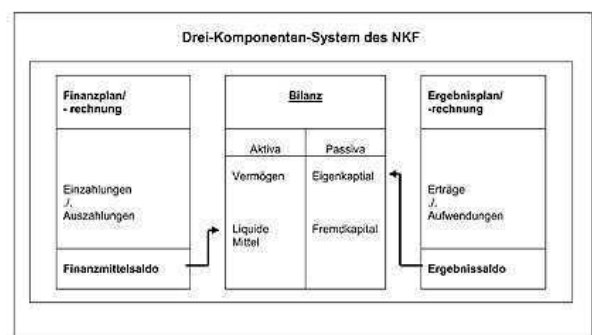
Drei-Komponenten-System des NKF

Finanzplan/ -rechnung

Einzahlungen ./. Auszahlungen

Finanzmittelsaldo

Bilanz

| Aktiva | Passiva |
|---|---|
| Vermögen | Eigenkaptial |
| Liquide Mittel | Fremdkapital |

Ergebnisplan/ -rechnung

Erträge ./. Aufwendungen

Ergebnissaldo